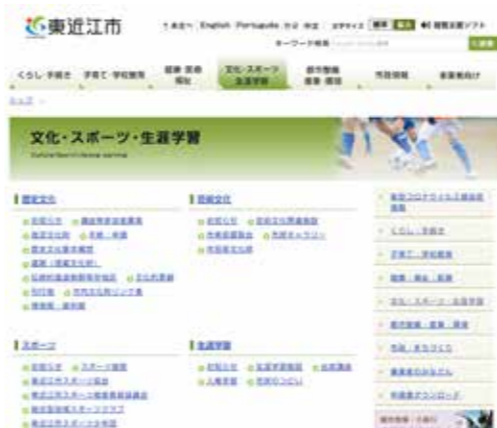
東近江市

English Português

キーワード検索

くらし・手続き　子育て・学校教育　健康・医療・福祉　文化・スポーツ・生涯学習　都市整備・産業・環境　市政情報　事業者向け

文化・スポーツ・生涯学習

Culture/Sports/Lifelong learning

歴史文化

芸術文化

スポーツ

生涯学習

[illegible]

くらし・手続き

子育て・学校教育

健康・医療・福祉

文化・スポーツ・生涯学習

都市整備・産業・環境

市政・まちづくり

事業者のみなさん

申請書ダウンロード